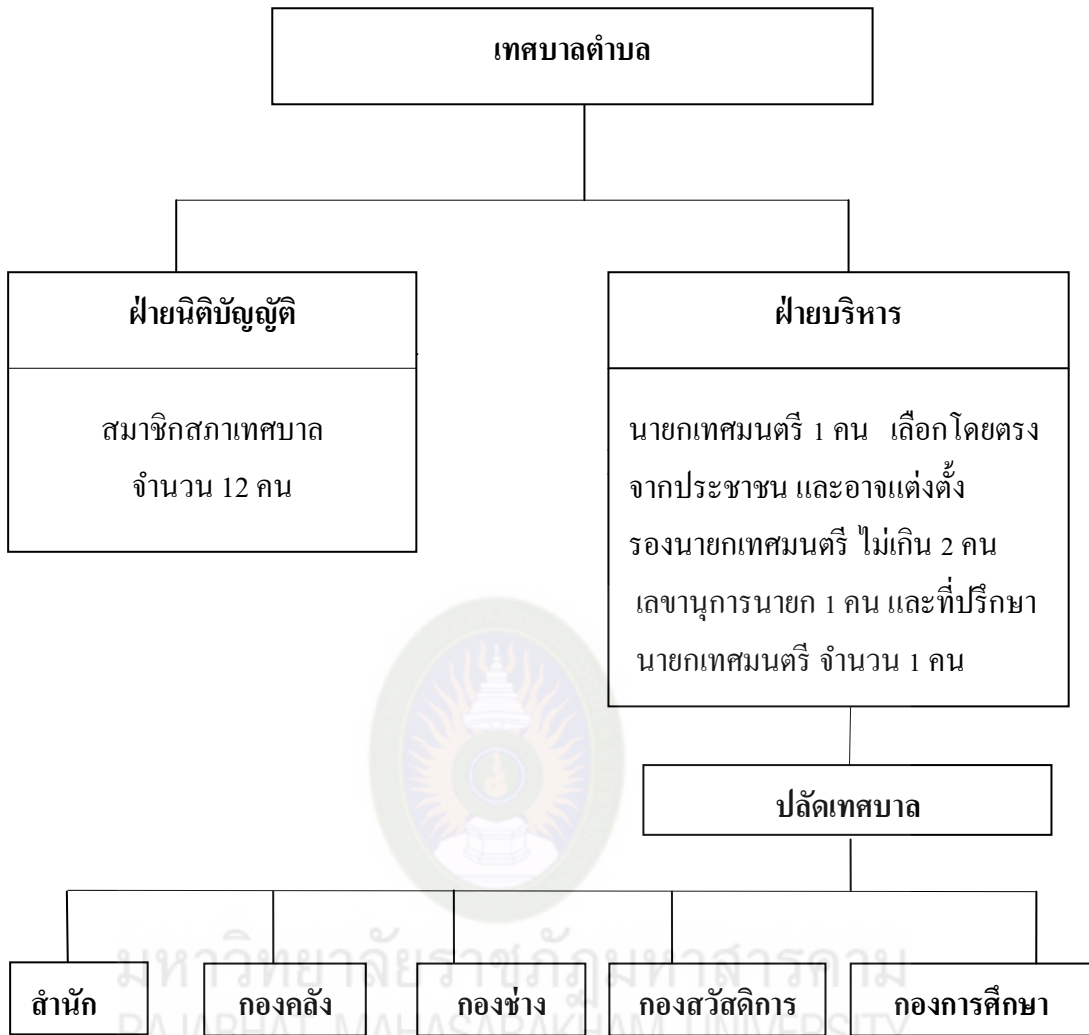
เทศบาลตำบล

ฝ่ายนิติบัญญัติ

สมาชิกสภาเทศบาล จำนวน 12 คน

ฝ่ายบริหาร

นายกเทศมนตรี 1 คน เลือกโดยตรงจากประชาชน และอาจแต่งตั้งรองนายกเทศมนตรี ไม่เกิน 2 คน เลขานุการนายก 1 คน และที่ปรึกษานายกเทศมนตรี จำนวน 1 คน

ปลัดเทศบาล

สำนัก

กองคลัง

กองช่าง

กองสวัสดิการ

กองการศึกษา

มหาวิทยาลัยราชภัฏมหาสารคาม
RAJABHAT MAHASARAKHAM UNIVERSITY